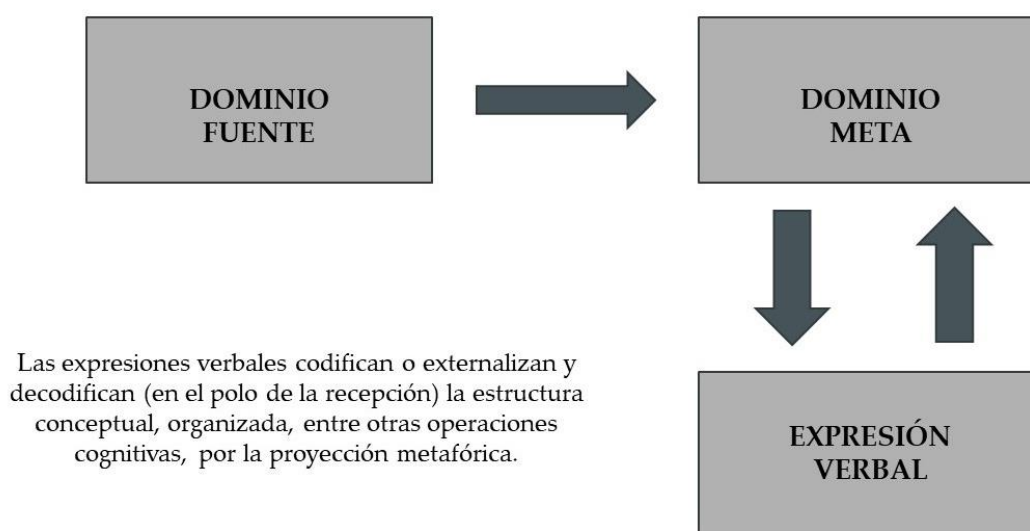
DOMINIO FUENTE

DOMINIO META

Las expresiones verbales codifican o externalizan y decodifican (en el polo de la recepción) la estructura conceptual, organizada, entre otras operaciones cognitivas, por la proyección metafórica.

EXPRESIÓN VERBAL